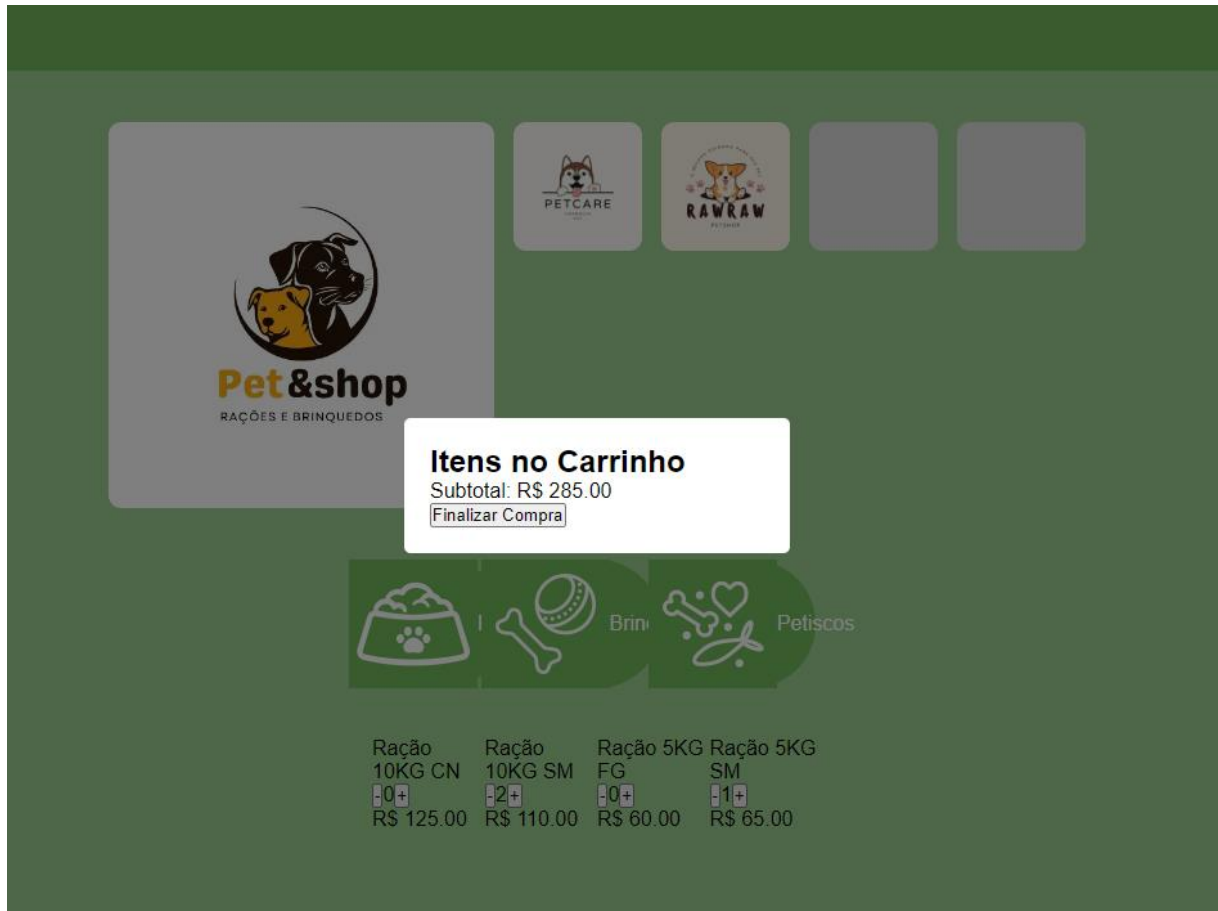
PETCARE

RAWRAW

PETSHOP

Pet&shop
RAÇÕES E BRINQUEDOS

Itens no Carrinho
Subtotal: R$ 285.00
Finalizar Compra

Brin

Petiscos

Ração 10KG CN
- 0 +
R$ 125.00

Ração 10KG SM
- 2 +
R$ 110.00

Ração 5KG FG
- 0 +
R$ 60.00

Ração 5KG SM
- 1 +
R$ 65.00